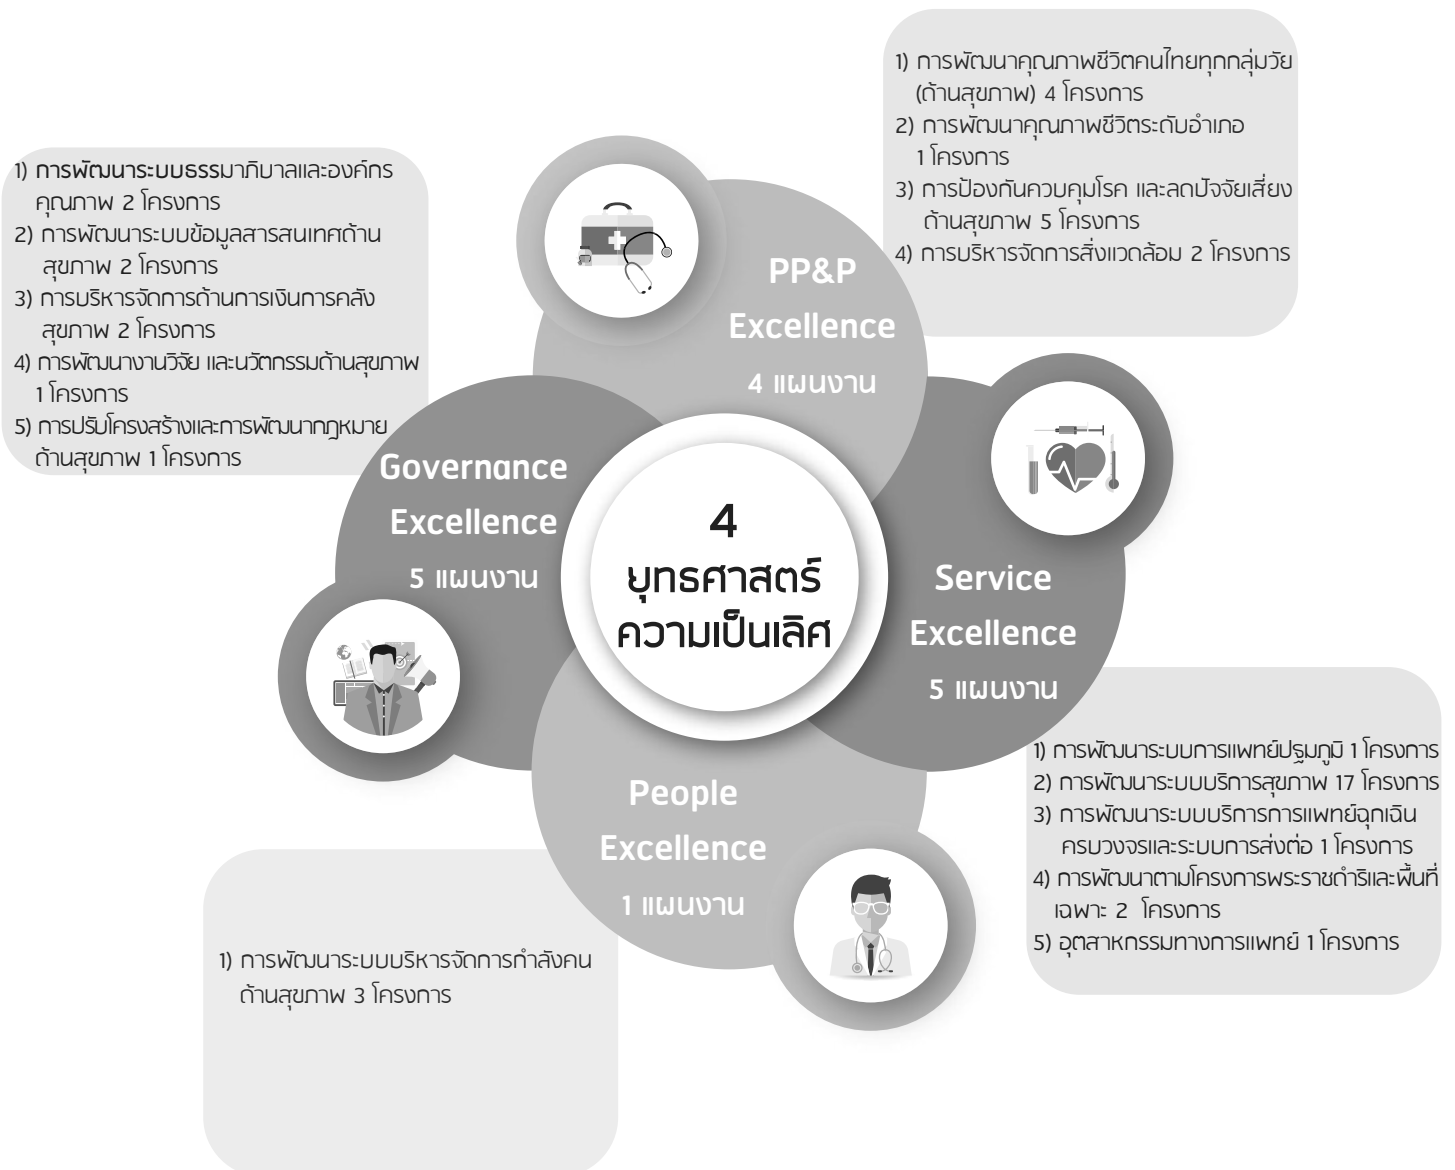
1) การพัฒนาคุณภาพชีวิตคนไทยทุกกลุ่มวัย (ด้านสุขภาพ) 4 โครงการ
2) การพัฒนาคุณภาพชีวิตระดับอำเภอ 1 โครงการ
3) การป้องกันควบคุมโรค และลดปัจจัยเสี่ยงด้านสุขภาพ 5 โครงการ
4) การบริหารจัดการสิ่งแวดล้อม 2 โครงการ

1) การพัฒนาระบบธรรมาภิบาลและองค์กรคุณภาพ 2 โครงการ
2) การพัฒนาระบบข้อมูลสารสนเทศด้านสุขภาพ 2 โครงการ
3) การบริหารจัดการด้านการเงินการคลังสุขภาพ 2 โครงการ
4) การพัฒนางานวิจัย และนวัตกรรมด้านสุขภาพ 1 โครงการ
5) การปรับโครงสร้างและการพัฒนากฎหมายด้านสุขภาพ 1 โครงการ

PP&P Excellence 4 แผนงาน

Governance Excellence 5 แผนงาน

4 ยุทธศาสตร์ ความเป็นเลิศ

Service Excellence 5 แผนงาน

People Excellence 1 แผนงาน

1) การพัฒนาระบบการแพทย์ปฐมภูมิ 1 โครงการ
2) การพัฒนาระบบบริการสุขภาพ 17 โครงการ
3) การพัฒนาระบบบริการการแพทย์ฉุกเฉินครบวงจรและระบบการส่งต่อ 1 โครงการ
4) การพัฒนาตามโครงการพระราชดำริและพื้นที่เฉพาะ 2 โครงการ
5) อุตสาหกรรมทางการแพทย์ 1 โครงการ

1) การพัฒนาระบบบริหารจัดการกำลังคนด้านสุขภาพ 3 โครงการ